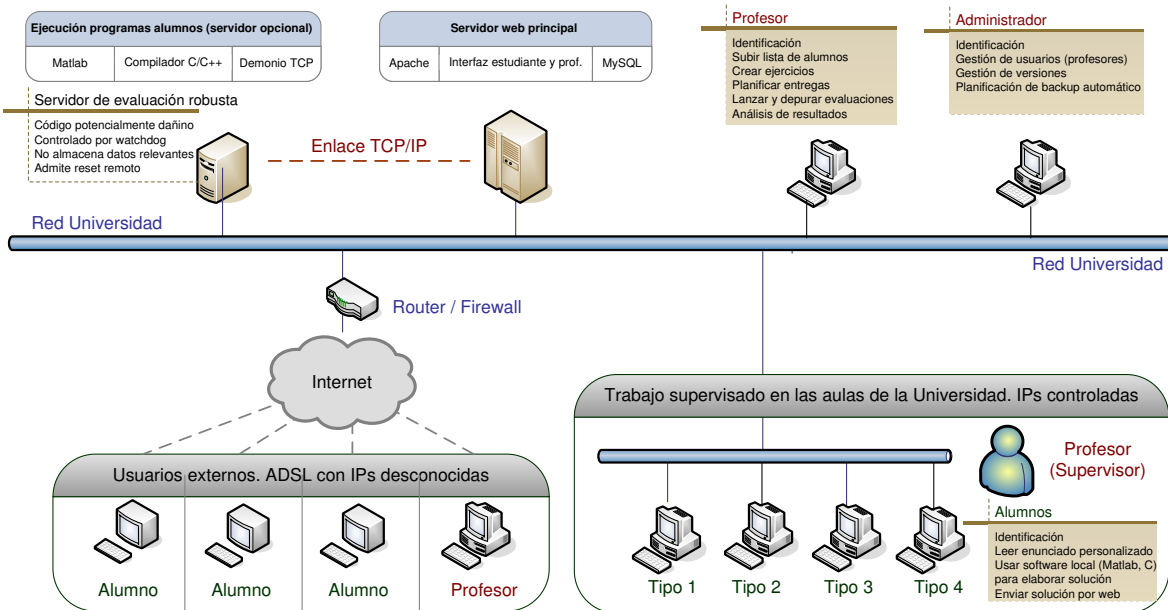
Ejecución programas alumnos (servidor opcional)

| Matlab | Compilador C/C++ | Demonio TCP |
|---|---|---|

Servidor web principal

| Apache | Interfaz estudiante y prof. | MySQL |
|---|---|---|

Profesor
Identificación
Subir lista de alumnos
Crear ejercicios
Planificar entregas
Lanzar y depurar evaluaciones
Análisis de resultados

Administrador
Identificación
Gestión de usuarios (profesores)
Gestión de versiones
Planificación de backup automático

Servidor de evaluación robusta
Código potencialmente dañino
Controlado por watchdog
No almacena datos relevantes
Admite reset remoto

Enlace TCP/IP

Red Universidad

Red Universidad

Router / Firewall

Internet

Trabajo supervisado en las aulas de la Universidad. IPs controladas

Profesor (Supervisor)

Usuarios externos. ADSL con IPs desconocidas

Alumnos
Identificación
Leer enunciado personalizado
Usar software local (Matlab, C) para elaborar solución
Enviar solución por web

Alumno
Alumno
Alumno
Profesor

Tipo 1
Tipo 2
Tipo 3
Tipo 4